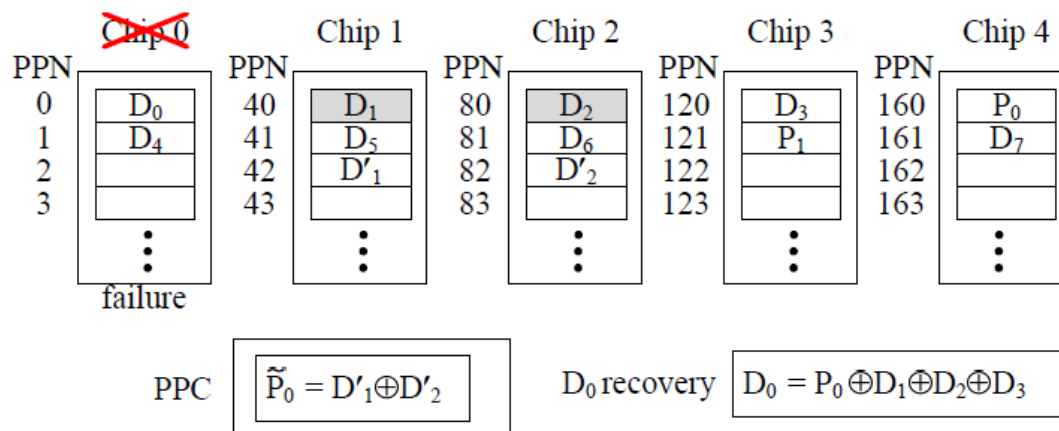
Chip 0

PPN
0
1
2
3

$D_0$
$D_4$

failure

Chip 1

PPN
40
41
42
43

$D_1$
$D_5$
$D'_1$

Chip 2

PPN
80
81
82
83

$D_2$
$D_6$
$D'_2$

Chip 3

PPN
120
121
122
123

$D_3$
$P_1$

Chip 4

PPN
160
161
162
163

$P_0$
$D_7$

PPC $\tilde{P}_0 = D'_1 \oplus D'_2$

$D_0$ recovery $D_0 = P_0 \oplus D_1 \oplus D_2 \oplus D_3$